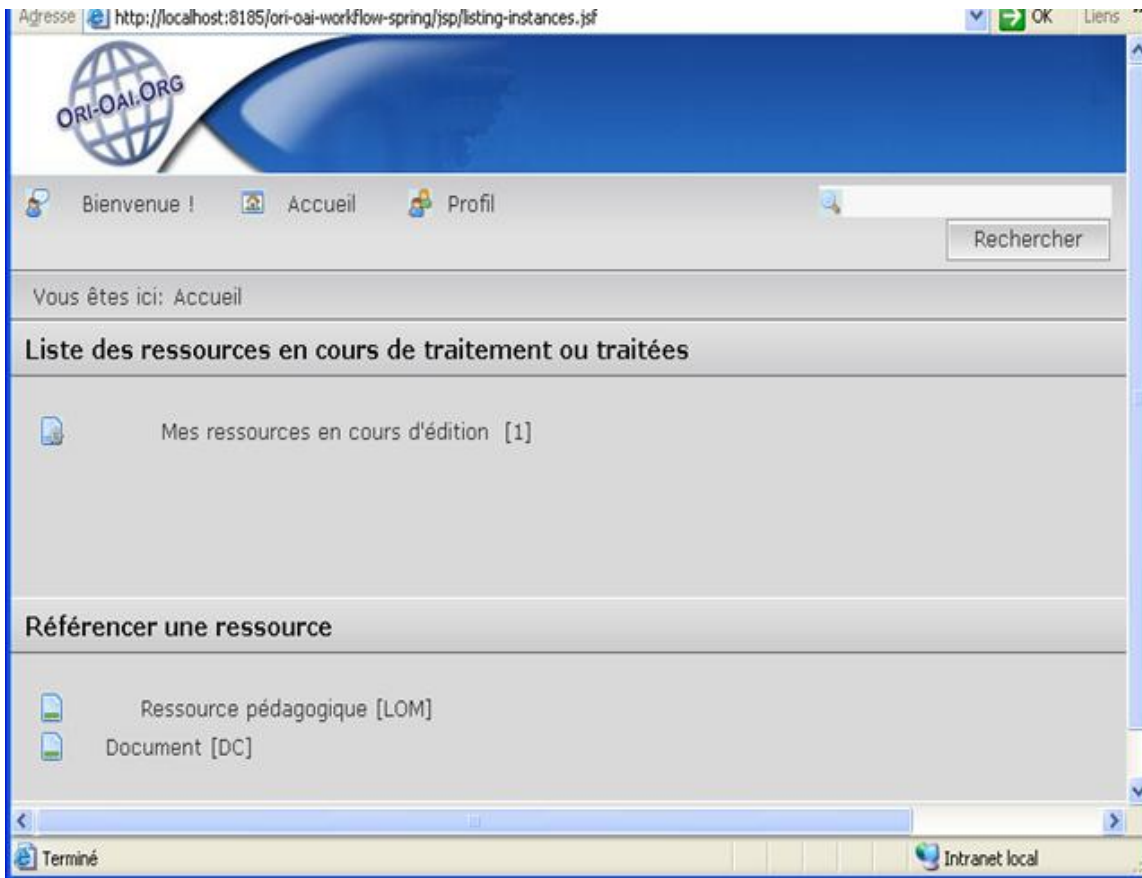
Adresse http://localhost:8185/ori-oai-workflow-spring/jsp/listing-instances.jsf OK Liens

ORI-OAI.ORG

Bienvenue ! Accueil Profil

Rechercher

Vous êtes ici: Accueil

Liste des ressources en cours de traitement ou traitées

Mes ressources en cours d'édition [1]

Référencer une ressource

Ressource pédagogique [LOM]

Document [DC]

Terminé

Intranet local